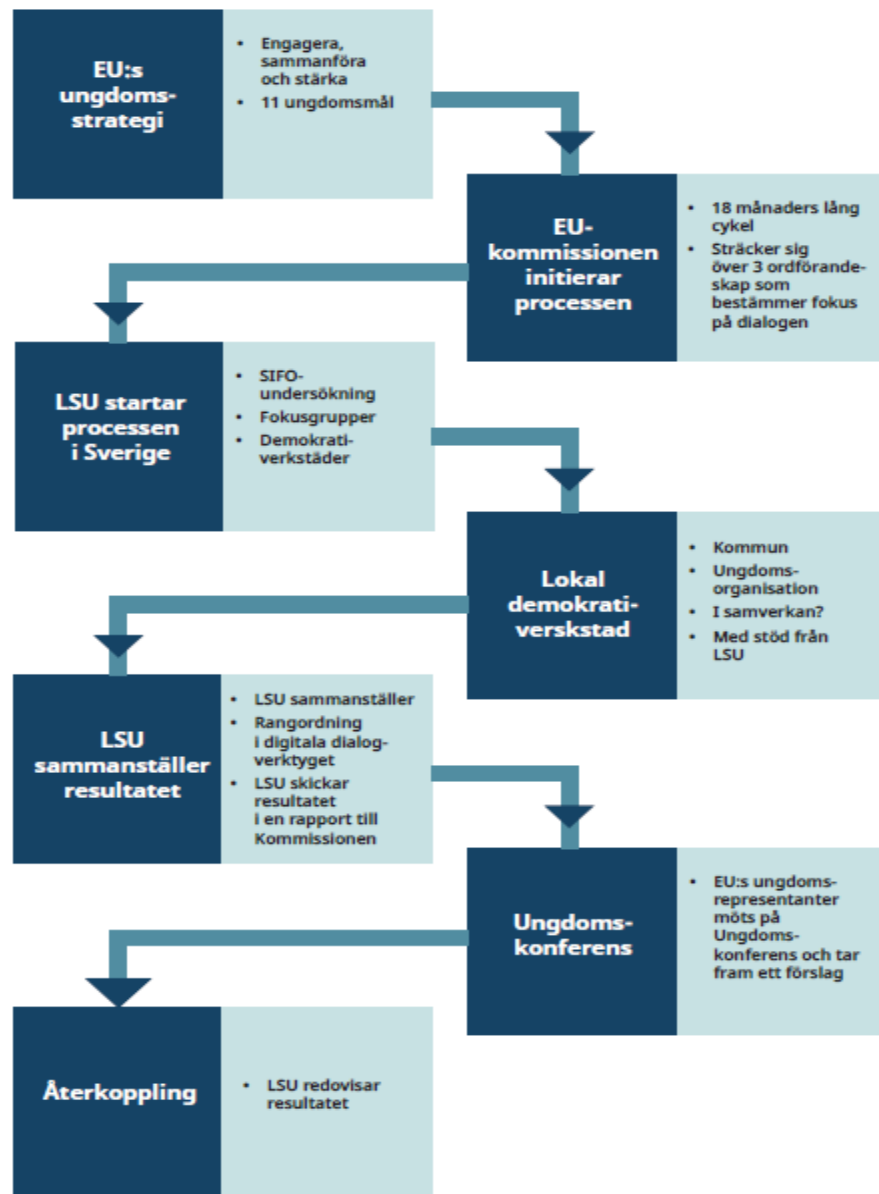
EU:s ungdomsstrategi

- Engagera, sammanföra och stärka
- 11 ungdomsmål

EU-kommissionen initierar processen

- 18 månaders lång cykel
- Sträcker sig över 3 ordförandeskap som bestämmer fokus på dialogen

LSU startar processen i Sverige

- SIFO-undersökning
- Fokusgrupper
- Demokrativerkstäder

Lokal demokrativerkstad

- Kommun
- Ungdomsorganisation
- I samverkan?
- Med stöd från LSU

LSU sammanställer resultatet

- LSU sammanställer
- Rangordning i digitala dialogverktyget
- LSU skickar resultatet i en rapport till Kommissionen

Ungdomskonferens

- EU:s ungdomsrepresentanter möts på Ungdomskonferens och tar fram ett förslag

Återkoppling

- LSU redovisar resultatet